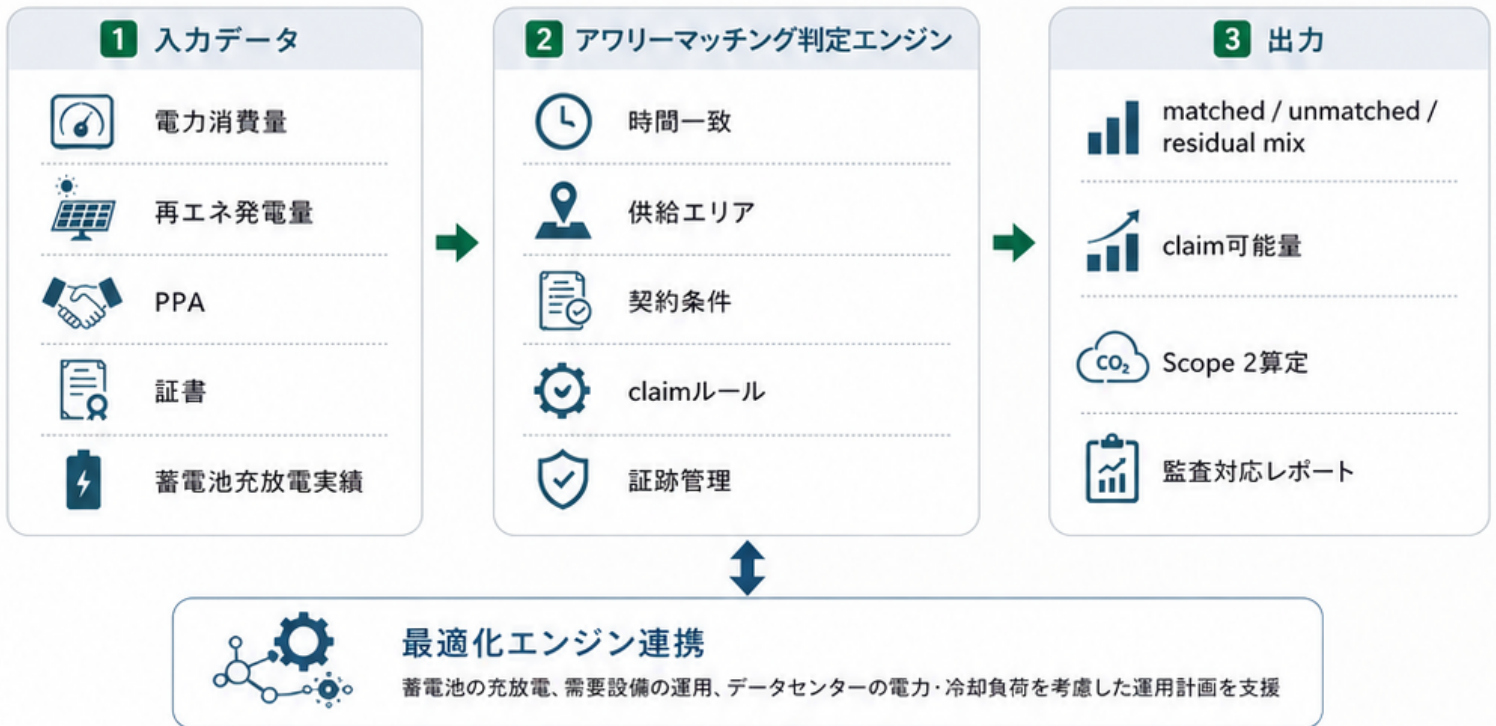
1 入力データ

電力消費量

再エネ発電量

PPA

証書

蓄電池充放電実績

2 アワリーマッチング判定エンジン

時間一致

供給エリア

契約条件

claimルール

証跡管理

3 出力

matched / unmatched / residual mix

claim可能量

$CO_2$ Scope 2算定

監査対応レポート

最適化エンジン連携

蓄電池の充放電、需要設備の運用、データセンターの電力・冷却負荷を考慮した運用計画を支援